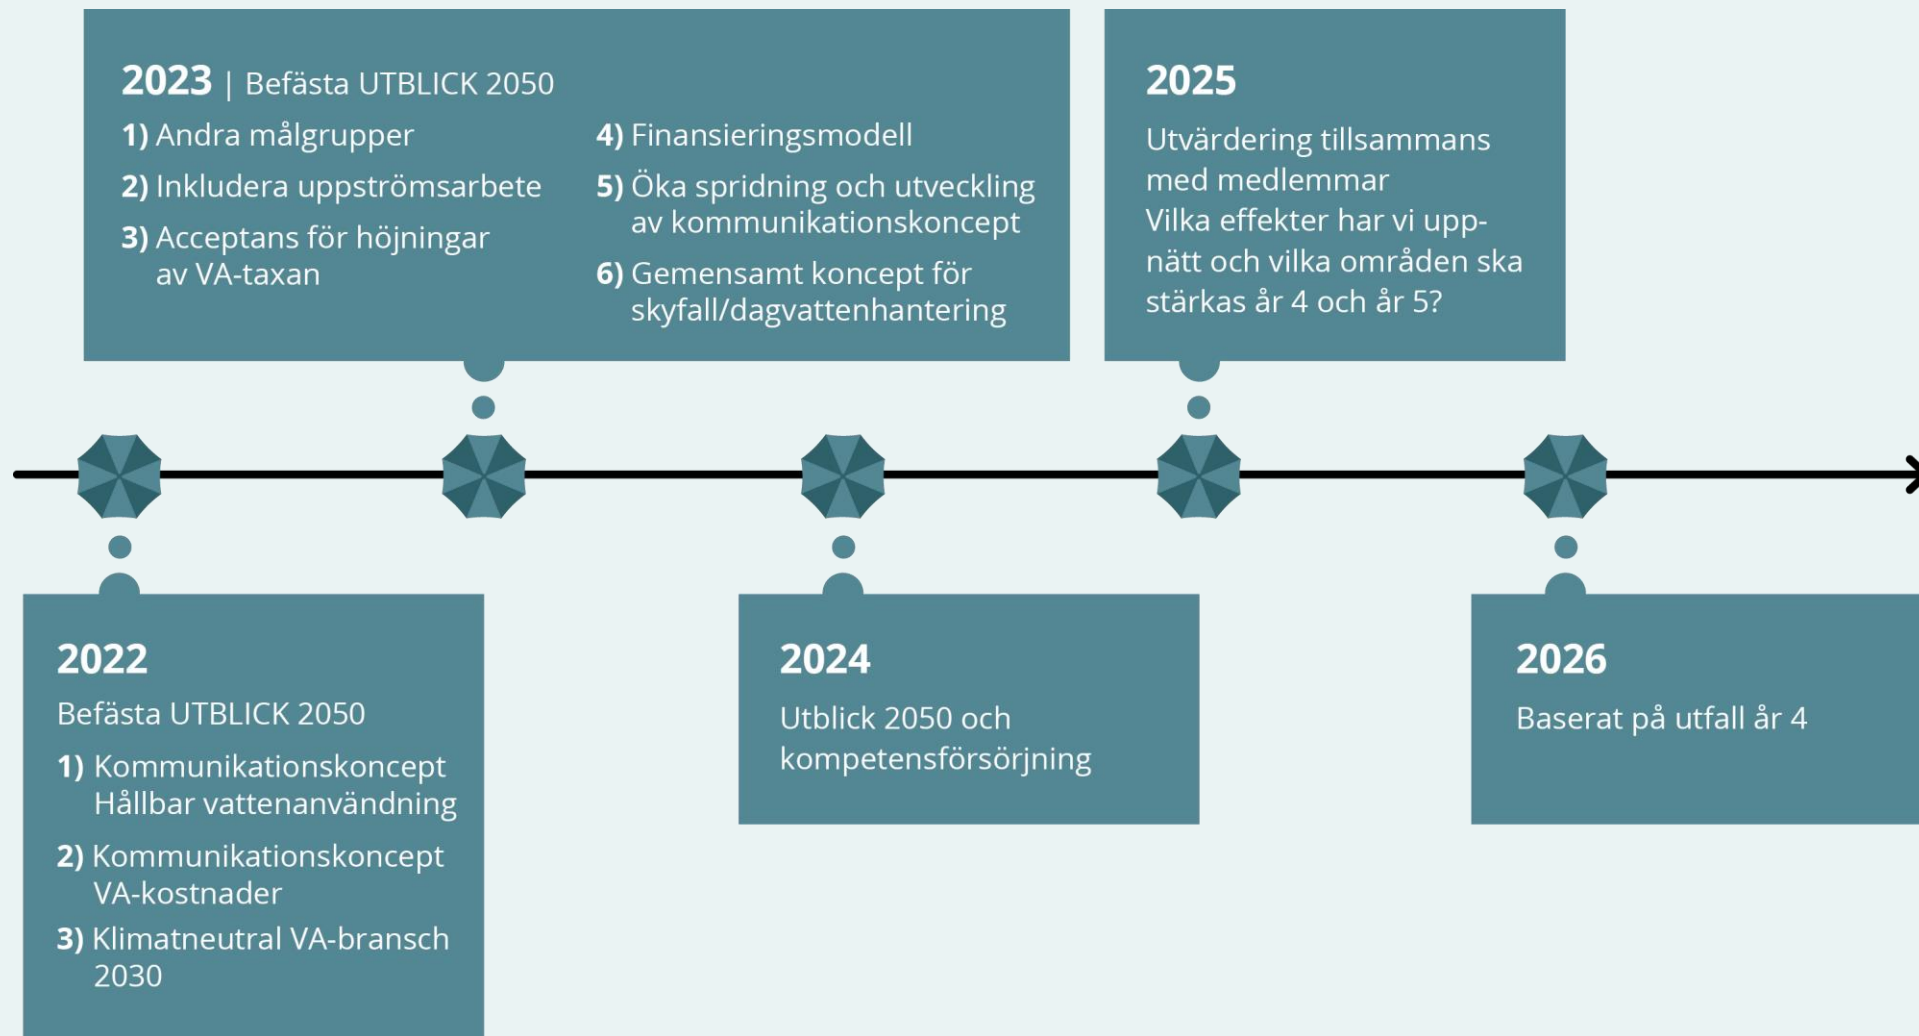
2023 | Befästa UTBLICK 2050

1) Andra målgrupper

2) Inkludera uppströmsarbete

3) Acceptans för höjningar av VA-taxan

4) Finansieringsmodell

5) Öka spridning och utveckling av kommunikationskoncept

6) Gemensamt koncept för skyfall/dagvattenhantering

2025

Utvärdering tillsammans med medlemmar
Vilka effekter har vi uppnått och vilka områden ska stärkas år 4 och år 5?

2022

Befästa UTBLICK 2050

1) Kommunikationskoncept Hållbar vattenanvändning

2) Kommunikationskoncept VA-kostnader

3) Klimatneutral VA-bransch 2030

2024

Utblick 2050 och kompetensförsörjning

2026

Baserat på utfall år 4